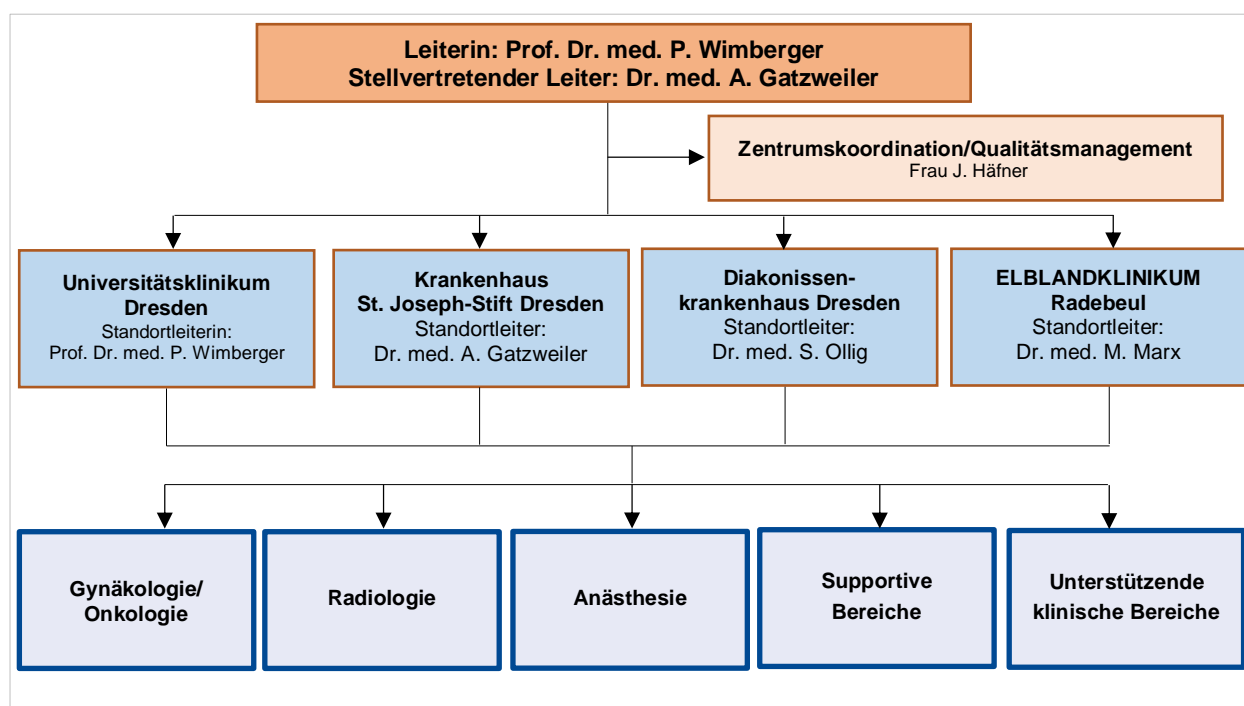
Leiterin: Prof. Dr. med. P. Wimberger
Stellvertretender Leiter: Dr. med. A. Gatzweiler

Zentrumskoordination/Qualitätsmanagement
Frau J. Häfner

Universitätsklinikum Dresden
Standortleiterin:
Prof. Dr. med. P. Wimberger

Krankenhaus St. Joseph-Stift Dresden
Standortleiter:
Dr. med. A. Gatzweiler

Diakonissenkrankenhaus Dresden
Standortleiter:
Dr. med. S. Ollig

ELBLANDKLINIKUM Radebeul
Standortleiter:
Dr. med. M. Marx

Gynäkologie/ Onkologie

Radiologie

Anästhesie

Supportive Bereiche

Unterstützende klinische Bereiche